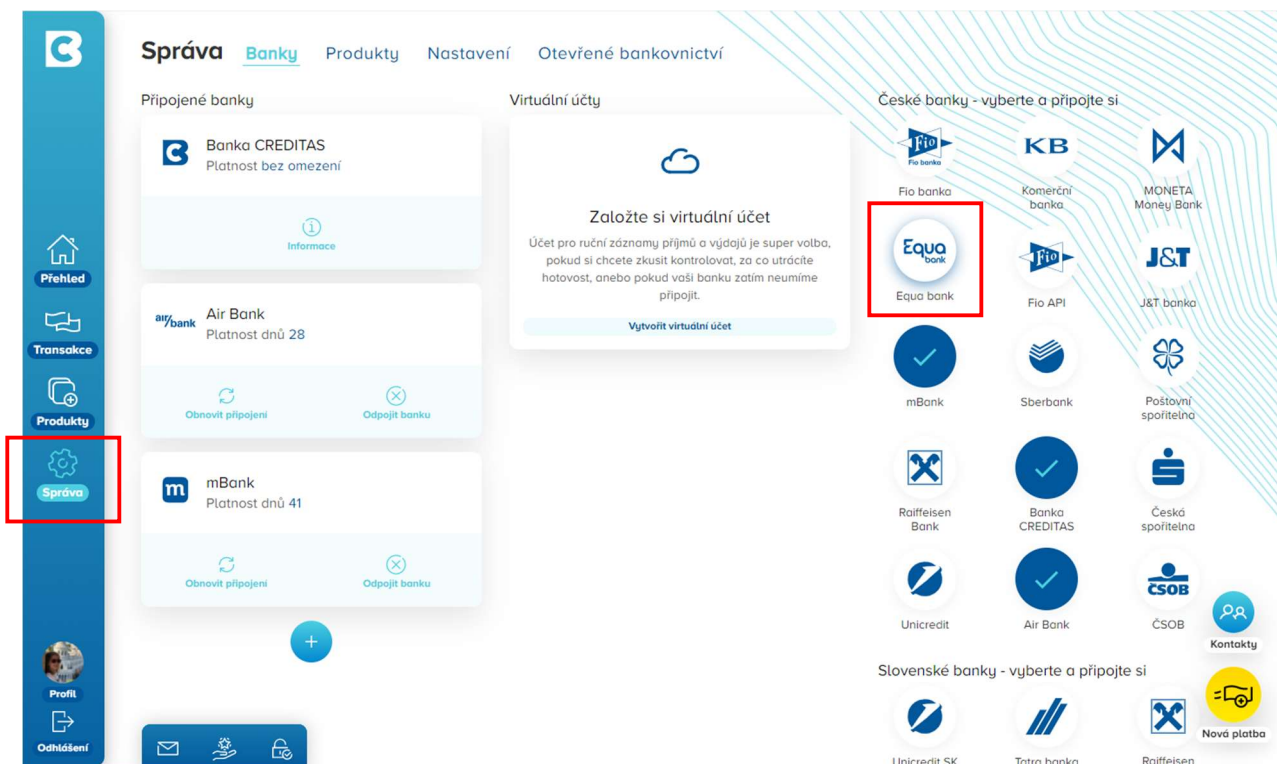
Správa Banky Produkty Nastavení Otevřené bankovnictví

Přehled
Transakce
Produkty
Správa
Profil
Odhlášení

Připojené banky

Banka CREDITAS
Platnost bez omezení
Informace

air/bank
Air Bank
Platnost dnů 28
Obnovit připojení
Odpojit banku

mBank
Platnost dnů 41
Obnovit připojení
Odpojit banku

+

Virtuální účty

Založte si virtuální účet
Účet pro ruční záznamy příjmů a výdajů je super volba, pokud si chcete zkusit kontrolovat, za co utrácíte hotovost, anebo pokud vaši banku zatím neumíme připojit.
Vytvořit virtuální účet

České banky - vyberte a připojte si

Fio banka
Fio banka
KB
Komerční banka
MONETA Money Bank
Equa bank
Equa bank
Fio API
J&T
J&T banka
mBank
Sberbank
Poštovní spořitelna
Raiffeisen Bank
Banka CREDITAS
Česká spořitelna
Unicredit
Air Bank
ČSOB
ČSOB

Kontakty
Nová platba

Slovenské banky - vyberte a připojte si

Unicredit SK
Tatra banka
Raiffeisen